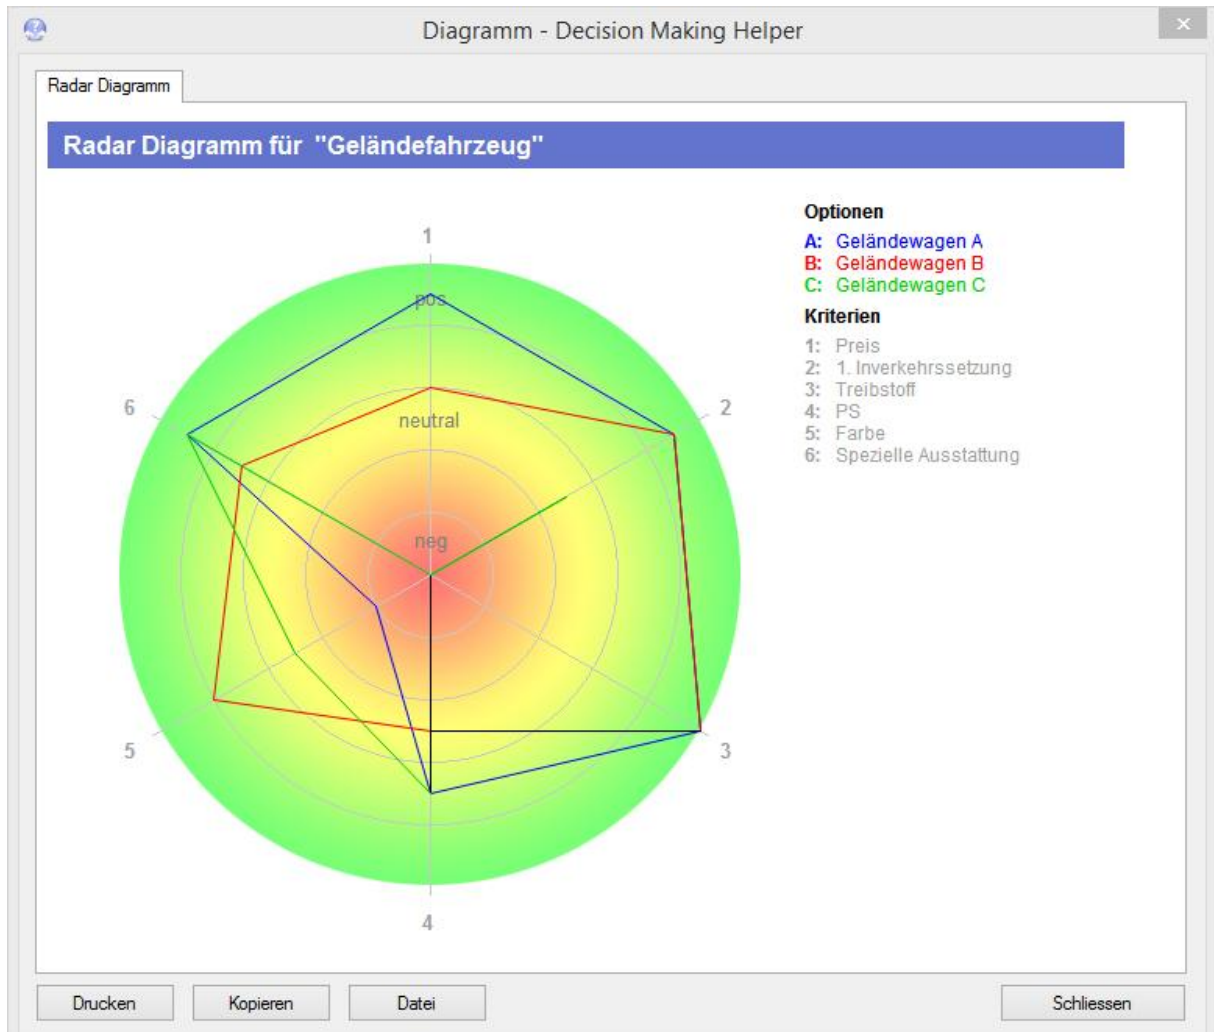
Diagramm - Decision Making Helper

Radar Diagramm

Radar Diagramm für "Geländefahrzeug"

1
2
3
4
5
6
pos
neutral
neg

Optionen
A: Geländewagen A
B: Geländewagen B
C: Geländewagen C

Kriterien
1: Preis
2: 1. Inverkehrssetzung
3: Treibstoff
4: PS
5: Farbe
6: Spezielle Ausstattung

Drucken
Kopieren
Datei
Schliessen